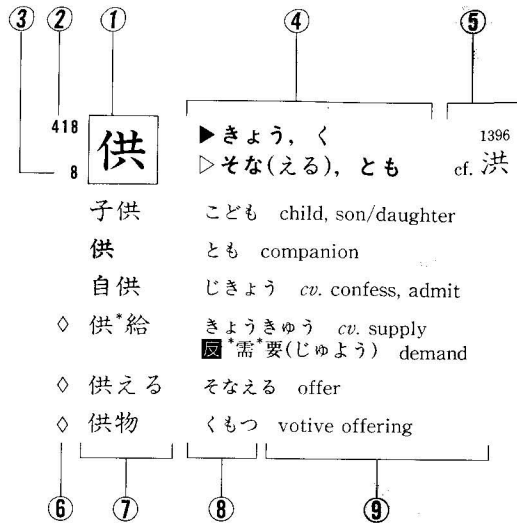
③ ② ①　④　⑤

418
8
供

▶きょう, く
▷そな(える), とも

1396
cf. 洪

子供　こども child, son/daughter
供　とも companion
自供　じきょう cv. confess, admit
◊ 供*給　きょうきゅう cv. supply
反 *需*要(じゅよう) demand
◊ 供える　そなえる offer
◊ 供物　くもつ votive offering

⑥ ⑦ ⑧ ⑨